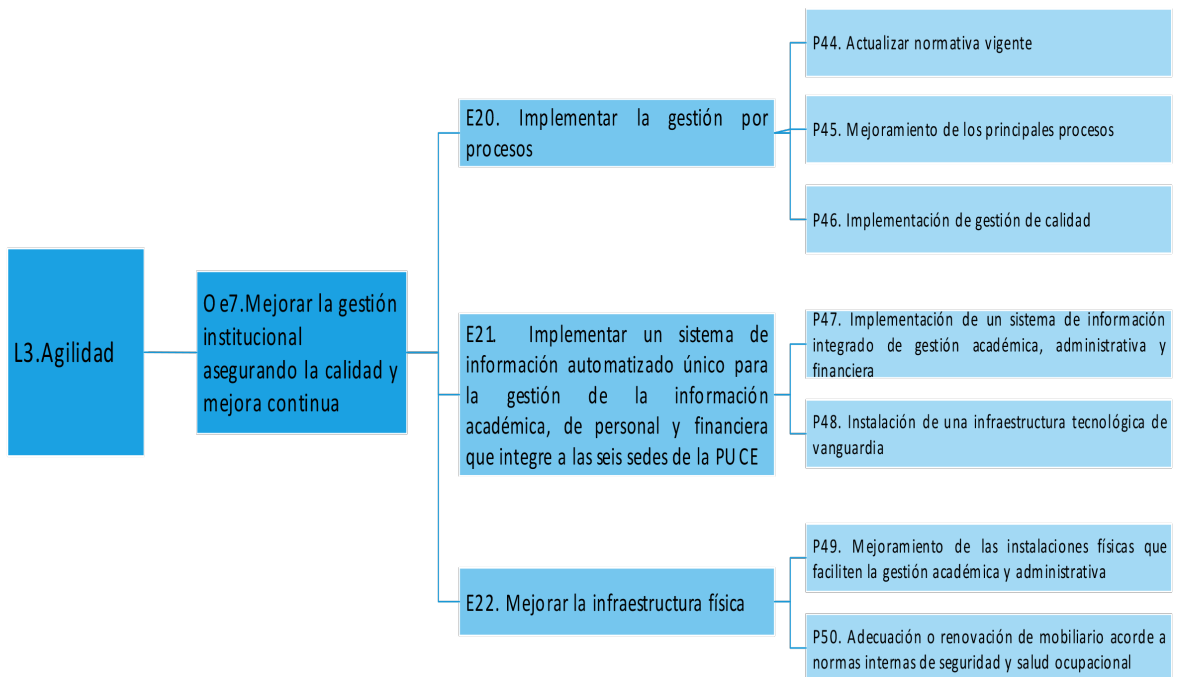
L3.Agilidad

O e7.Mejorar la gestión institucional asegurando la calidad y mejora continua

E20. Implementar la gestión por procesos

P44. Actualizar normativa vigente

P45. Mejoramiento de los principales procesos

P46. Implementación de gestión de calidad

E21. Implementar un sistema de información automatizado único para la gestión de la información académica, de personal y financiera que integre a las seis sedes de la PUCE

P47. Implementación de un sistema de información integrado de gestión académica, administrativa y financiera

P48. Instalación de una infraestructura tecnológica de vanguardia

E22. Mejorar la infraestructura física

P49. Mejoramiento de las instalaciones físicas que faciliten la gestión académica y administrativa

P50. Adecuación o renovación de mobiliario acorde a normas internas de seguridad y salud ocupacional